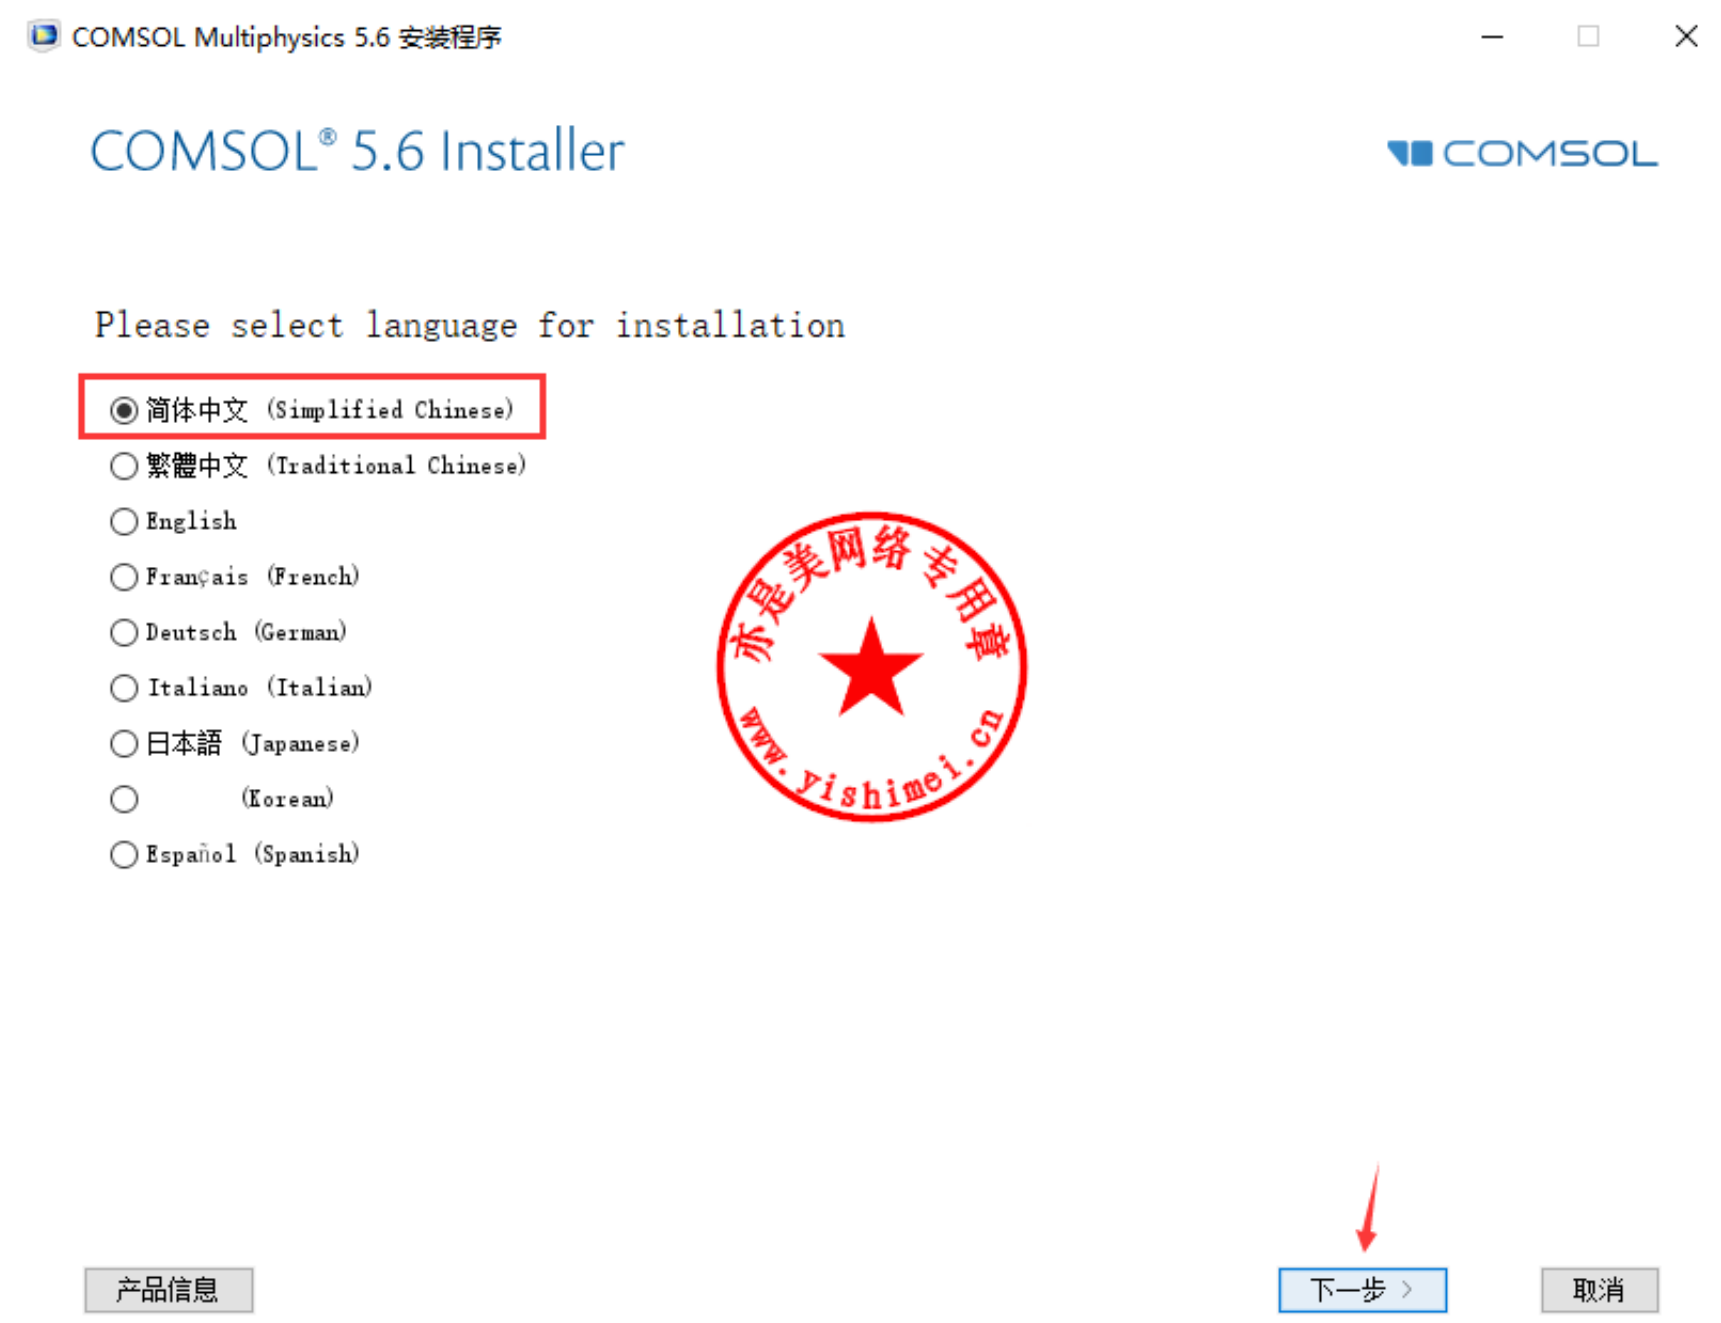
COMSOL Multiphysics 5.6 安装程序

COMSOL® 5.6 Installer

COMSOL

Please select language for installation

简体中文 (Simplified Chinese)

繁體中文 (Traditional Chinese)

English

Français (French)

Deutsch (German)

Italiano (Italian)

日本語 (Japanese)

(Korean)

Español (Spanish)

赤是美网络专用章

www.yishimei.cn

产品信息

下一步 >

取消